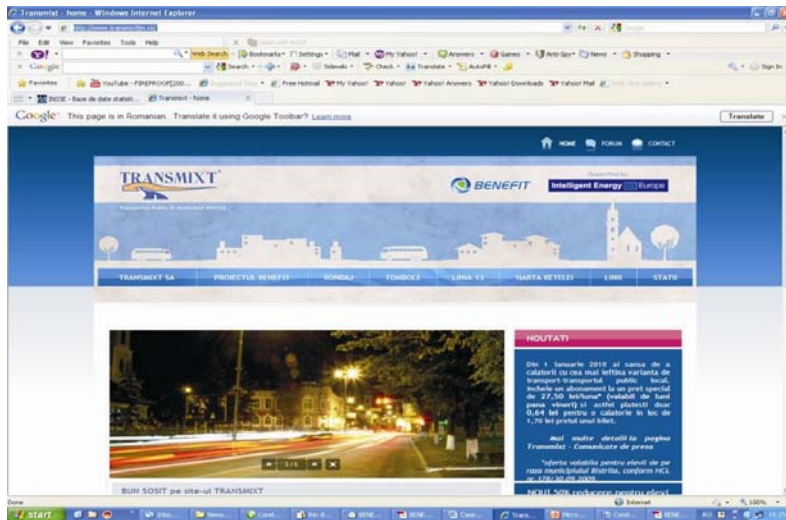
Transmixt - home - Windows Internet Explorer

File Edit View Favorites Tools Help

Web Search Bookmarks Settings Mail My Yahoo! Answers Games Anti-Spy News Shopping

Google Search Sidewiki Check Translate AutoFill Sign In

Favorites YouTube - FIREPROOF2000... Free Hotmail My Yahoo! Yahoo! Yahoo! Answers Yahoo! Downloads Yahoo! Mail

INSSE - Baze de date statisti... Transmixt - home

Google This page is in Romanian. Translate it using Google Toolbar? Learn more Translate

HOME FORUM CONTACT

TRANSMIXT

BENEFIT

Intelligent Energy Europe

TRANSMIXT SA PROIECTUL BENEFIT SONDAJ TOMBOLE LINIA 13 HARTA RETELEI LINII STATII

NOUTATI

Din 1 ianuarie 2010 ai sansa de a calatori cu cea mai ieftina varianta de transport-transportul public local. Incheie un abonament la un pret special de 27,50 lei/luna* (valabil de luni pana vineri) si astfel platesti doar 0,64 lei pentru o calatorie in loc de 1,70 lei pretul unui bilet.

Mai multe detalii la pagina Transmixt - Comunicate de presa

*oferta valabila pentru elevii de pe raza municipiului Bistrita, conform HCL nr. 178/30.09.2009.

NOU! 50% reducere pentru elevi

3 / 6

BUN SOSIT pe site-ul TRANSMIXT

Done Internet 100%

start